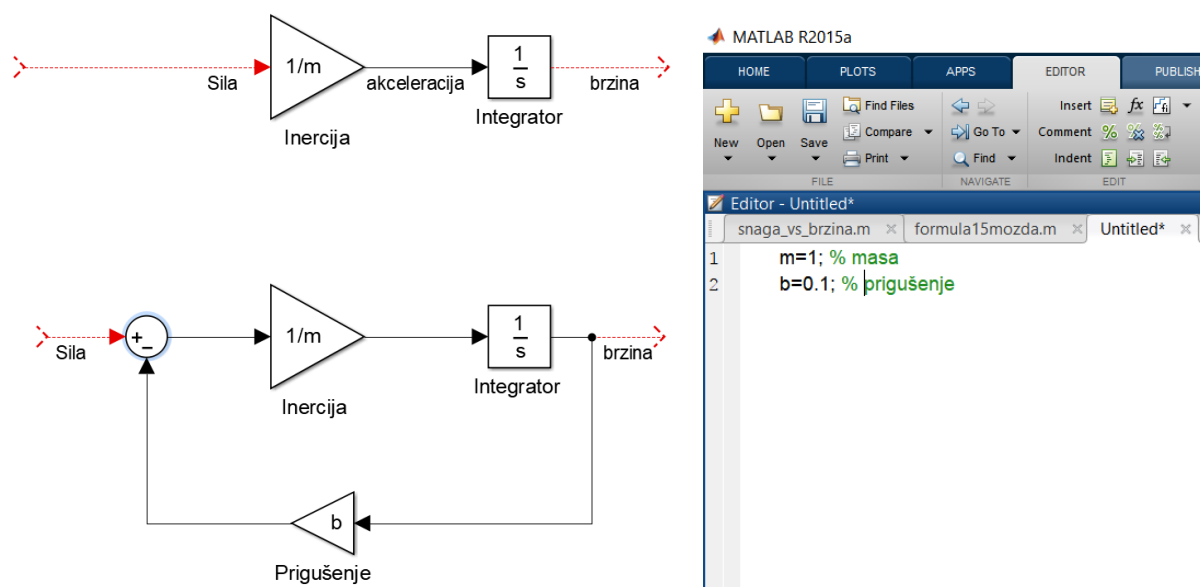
Sila
1/m
akceleracija
$\frac{1}{s}$
brzina
Inercija
Integrator

Sila
+
−
1/m
$\frac{1}{s}$
brzina
Inercija
Integrator
b
Prigušenje

MATLAB R2015a
HOME
PLOTS
APPS
EDITOR
PUBLISH
New
Open
Save
Find Files
Compare
Print
FILE
Go To
Find
NAVIGATE
Insert
Comment
Indent
EDIT
Editor - Untitled*
snaga_vs_brzina.m
formula15mozda.m
Untitled*
1 m=1; % masa
2 b=0.1; % prigušenje